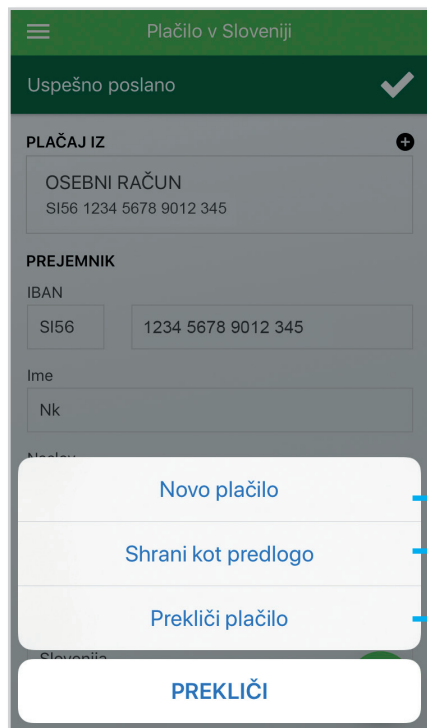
Plačilo v Sloveniji

Uspešno poslano

PLAČAJ IZ

OSEBNI RAČUN
SI56 1234 5678 9012 345

PREJEMNIK

IBAN

SI56

1234 5678 9012 345

Ime

Nk

Naslov

Novo plačilo

Shrani kot predlogo

Prekliči plačilo

Slovenija

PREKLIČI